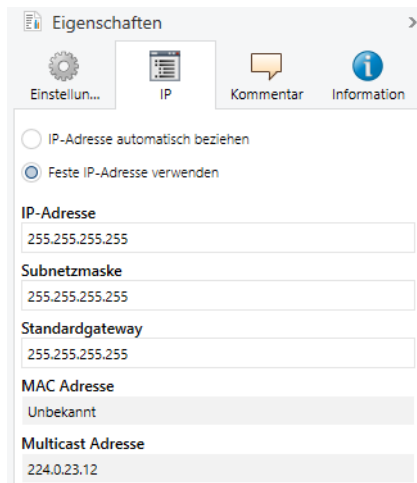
Eigenschaften

Einstellun...
IP
Kommentar
Information

IP-Adresse automatisch beziehen

Feste IP-Adresse verwenden

IP-Adresse
255.255.255.255

Subnetzmaske
255.255.255.255

Standardgateway
255.255.255.255

MAC Adresse
Unbekannt

Multicast Adresse
224.0.23.12